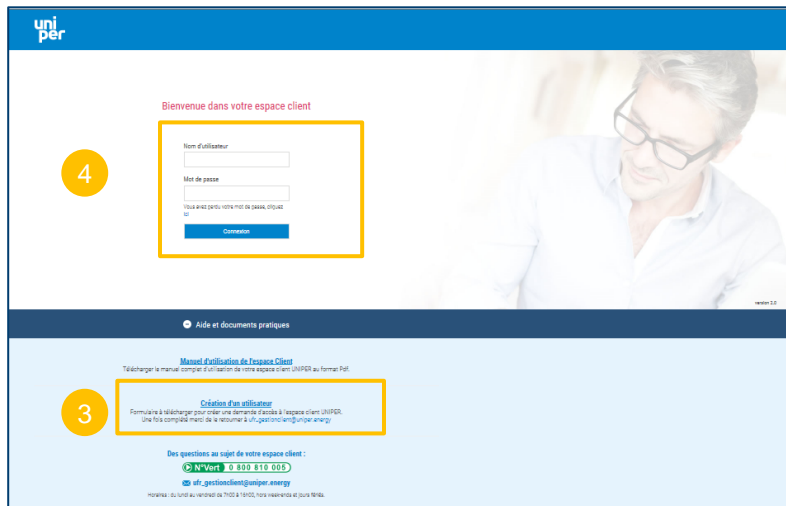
uni per

Bienvenue dans votre espace client

4

Nom d'utilisateur

Mot de passe

Vous avez perdu votre mot de passe, cliquez ici

Connexion

version 3.0

Aide et documents pratiques

Manuel d'utilisation de l'espace Client
Télécharger le manuel complet d'utilisation de votre espace client UNIPER au format Pdf.

3

Création d'un utilisateur
Formulaire à télécharger pour créer une demande d'accès à l'espace client UNIPER.
Une fois complété merci de le retourner à ufr_gestionclient@uniper.energy

Des questions au sujet de votre espace client :
N°Vert 0 800 810 005
ufr_gestionclient@uniper.energy
Horaires : du lundi au vendredi de 7h00 à 18h00, hors weekends et jours fériés.